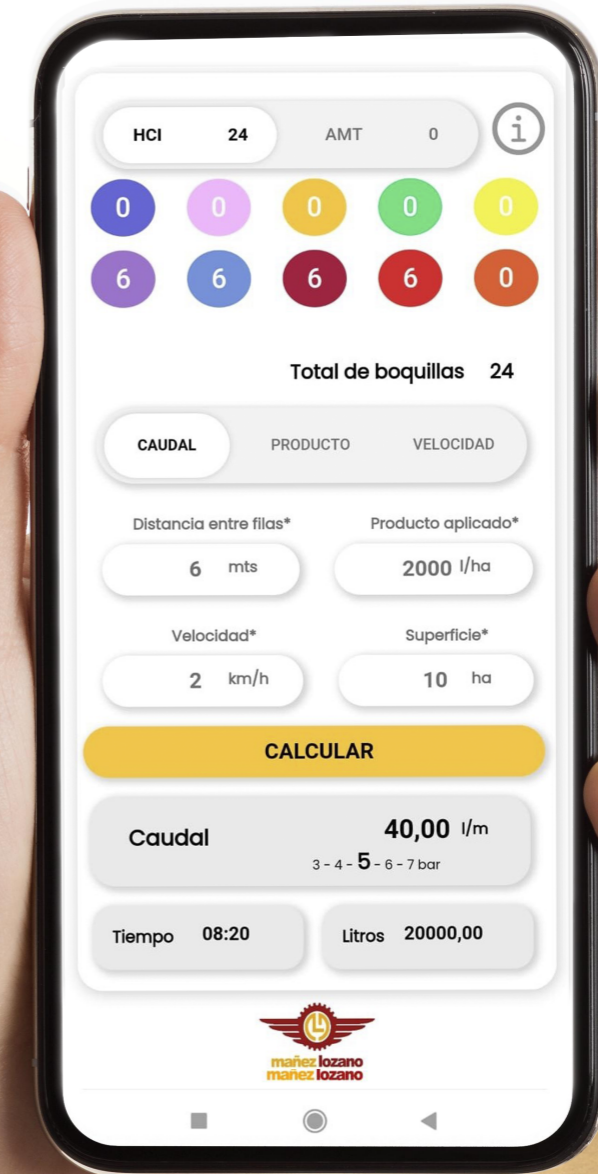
HCI 24
AMT 0

0 0 0 0 0
6 6 6 6 0

Total de boquillas 24

CAUDAL
PRODUCTO
VELOCIDAD

Distancia entre filas*
6 mts

Producto aplicado*
2000 l/ha

Velocidad*
2 km/h

Superficie*
10 ha

CALCULAR

Caudal 40,00 l/m
3 - 4 - 5 - 6 - 7 bar

Tiempo 08:20

Litros 20000,00

mañez lozano
mañez lozano